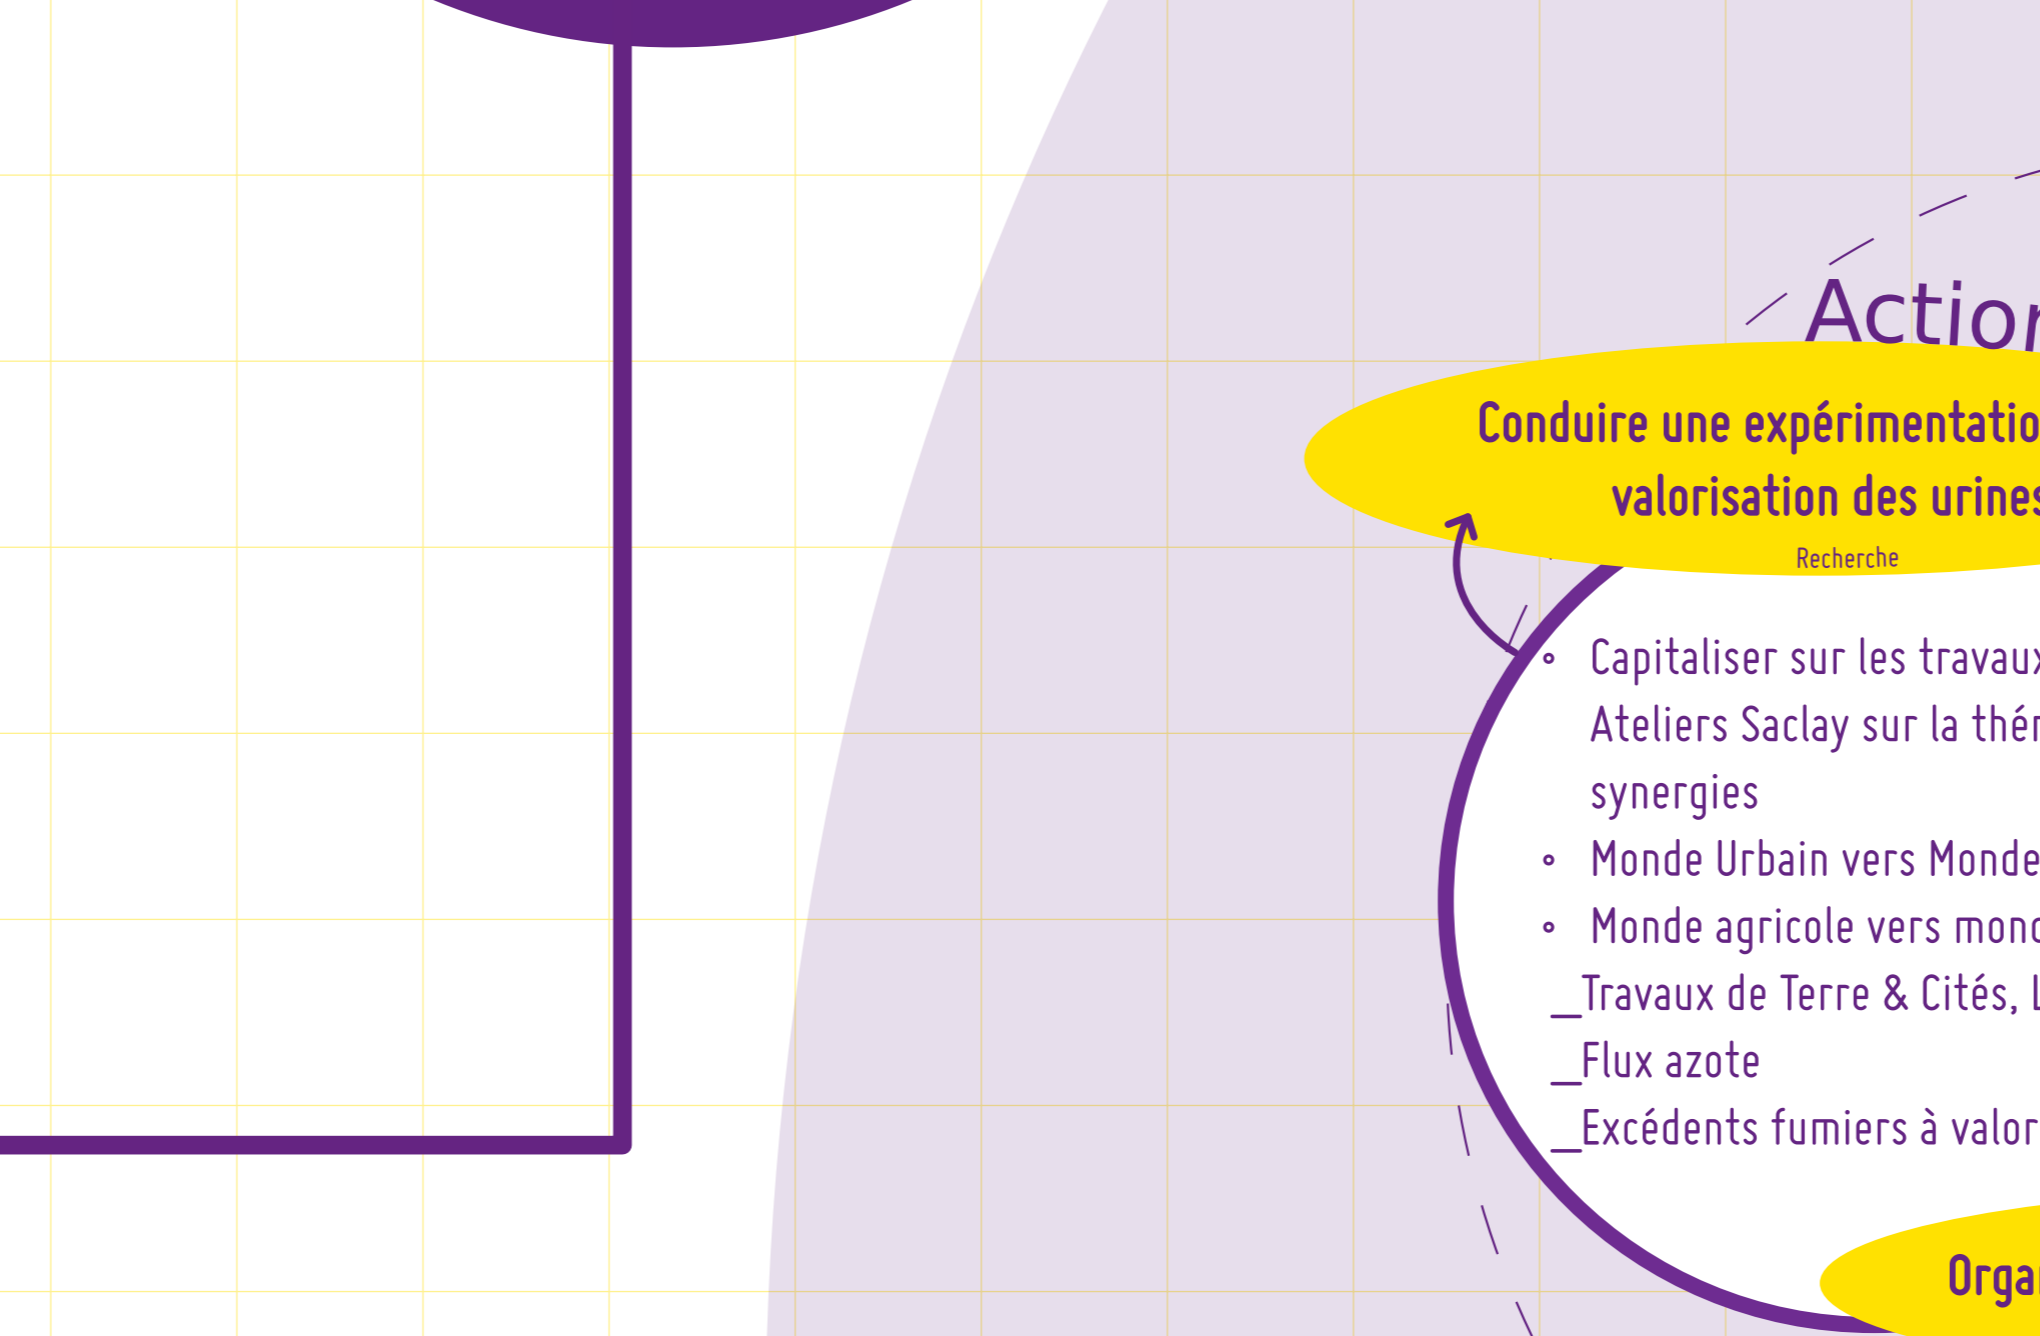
Actio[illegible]

Conduire une expérimentatio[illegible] valorisation des urine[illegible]

Recherche

- Capitaliser sur les travau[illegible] Ateliers Saclay sur la thé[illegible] synergies
- Monde Urbain vers Monde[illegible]
- Monde agricole vers mon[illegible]

_Travaux de Terre & Cités, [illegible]
_Flux azote
_Excédents fumiers à valor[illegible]

Orga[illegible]